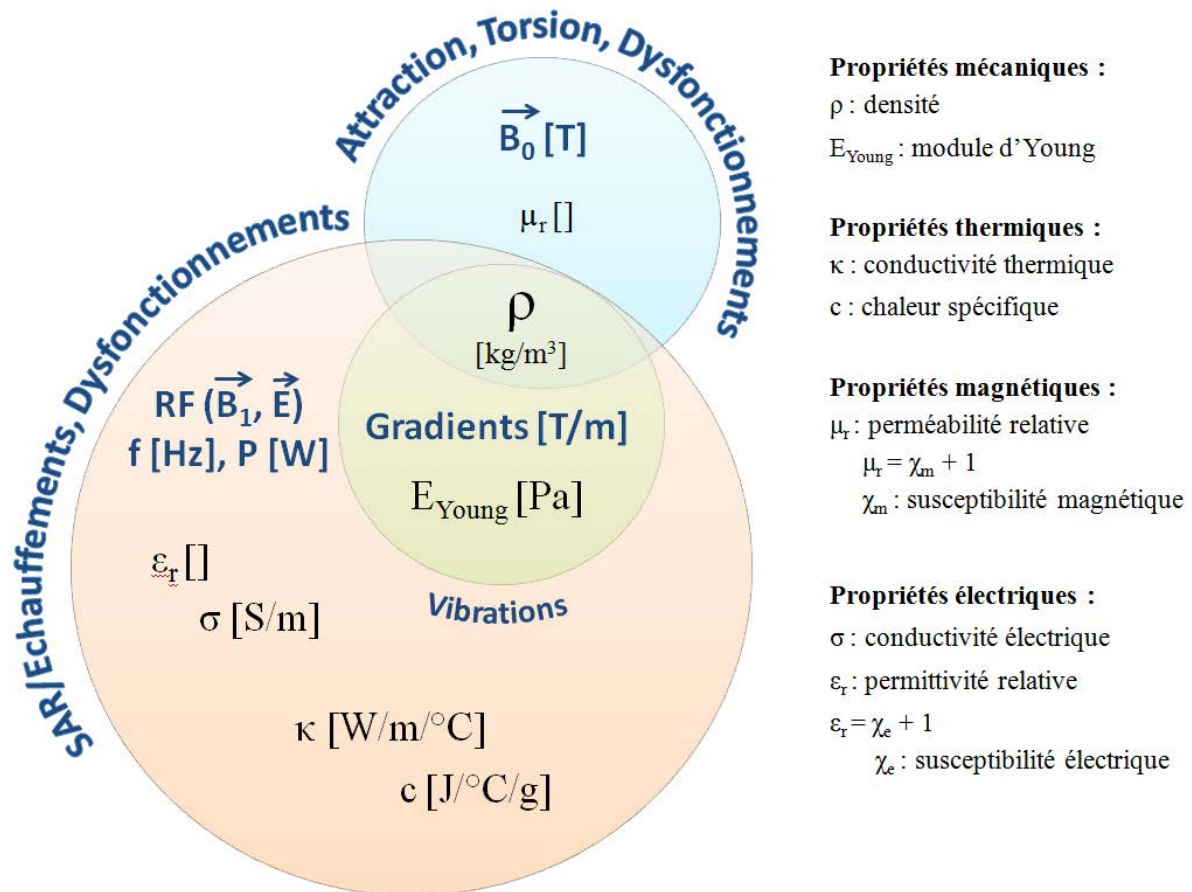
Attraction, Torsion, Dysfonctionnements

$\overrightarrow{B_0}$ [T]

$\mu_r$ []

SAR/Echauffements, Dysfonctionnements

$\rho$
[kg/m³]

RF ($\overrightarrow{B_1}$, $\overrightarrow{E}$)
f [Hz], P [W]

Gradients [T/m]

$E_{Young}$ [Pa]

$\varepsilon_r$ []

$\sigma$ [S/m]

Vibrations

$\kappa$ [W/m/°C]

c [J/°C/g]

Propriétés mécaniques :
$\rho$ : densité
$E_{Young}$ : module d'Young

Propriétés thermiques :
$\kappa$ : conductivité thermique
c : chaleur spécifique

Propriétés magnétiques :
$\mu_r$ : perméabilité relative
$\mu_r = \chi_m + 1$
$\chi_m$ : susceptibilité magnétique

Propriétés électriques :
$\sigma$ : conductivité électrique
$\varepsilon_r$ : permittivité relative
$\varepsilon_r = \chi_e + 1$
$\chi_e$ : susceptibilité électrique